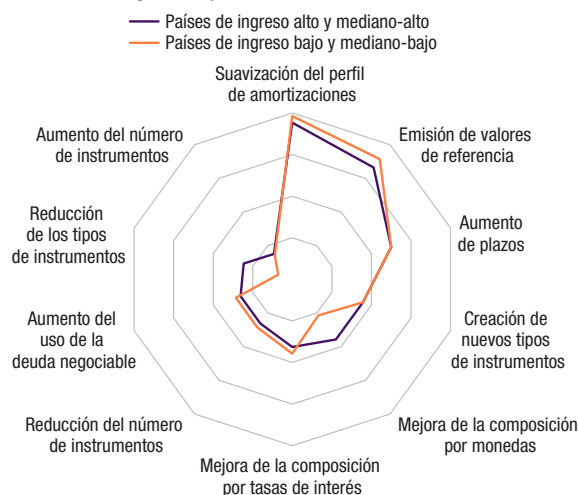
Países de ingreso alto y mediano-alto
Países de ingreso bajo y mediano-bajo

Suavización del perfil de amortizaciones

Emisión de valores de referencia

Aumento de plazos

Creación de nuevos tipos de instrumentos

Mejora de la composición por monedas

Mejora de la composición por tasas de interés

Reducción del número de instrumentos

Aumento del uso de la deuda negociable

Reducción de los tipos de instrumentos

Aumento del número de instrumentos